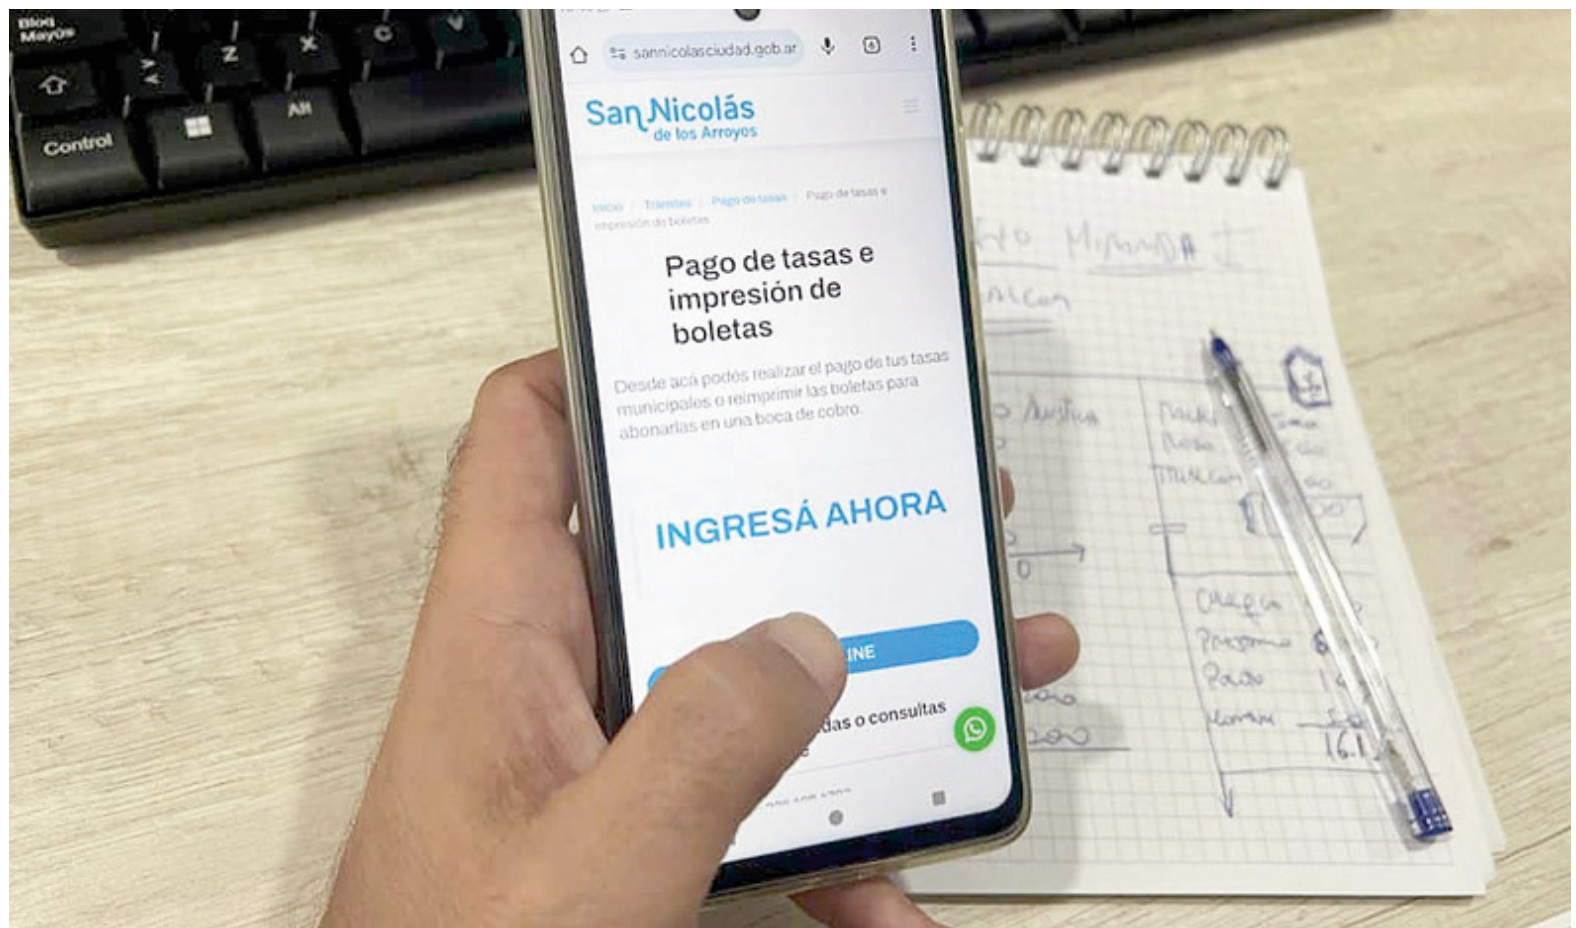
Bloq Mayús
Z
X
C
Control
Alt

sannicolasciudad.gob.ar

San Nicolás de los Arroyos

Inicio / Trámites / Pago de tasas / Pago de tasas e impresión de boletas

Pago de tasas e impresión de boletas

Desde acá podés realizar el pago de tus tasas municipales o reimprimir las boletas para abonarlas en una boca de cobro.

INGRESÁ AHORA

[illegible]INE

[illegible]das o consultas